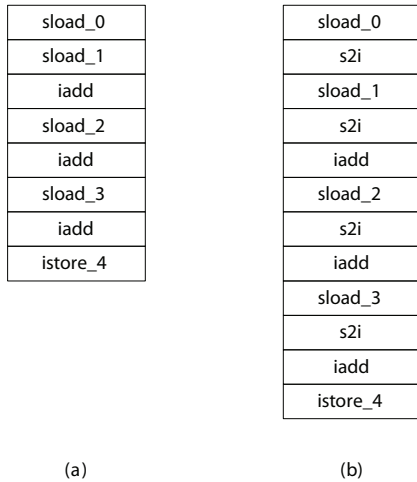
| sload_0 |
|---|
| sload_1 |
| iadd |
| sload_2 |
| iadd |
| sload_3 |
| iadd |
| istore_4 |

| sload_0 |
|---|
| s2i |
| sload_1 |
| s2i |
| iadd |
| sload_2 |
| s2i |
| iadd |
| sload_3 |
| s2i |
| iadd |
| istore_4 |

(a)

(b)